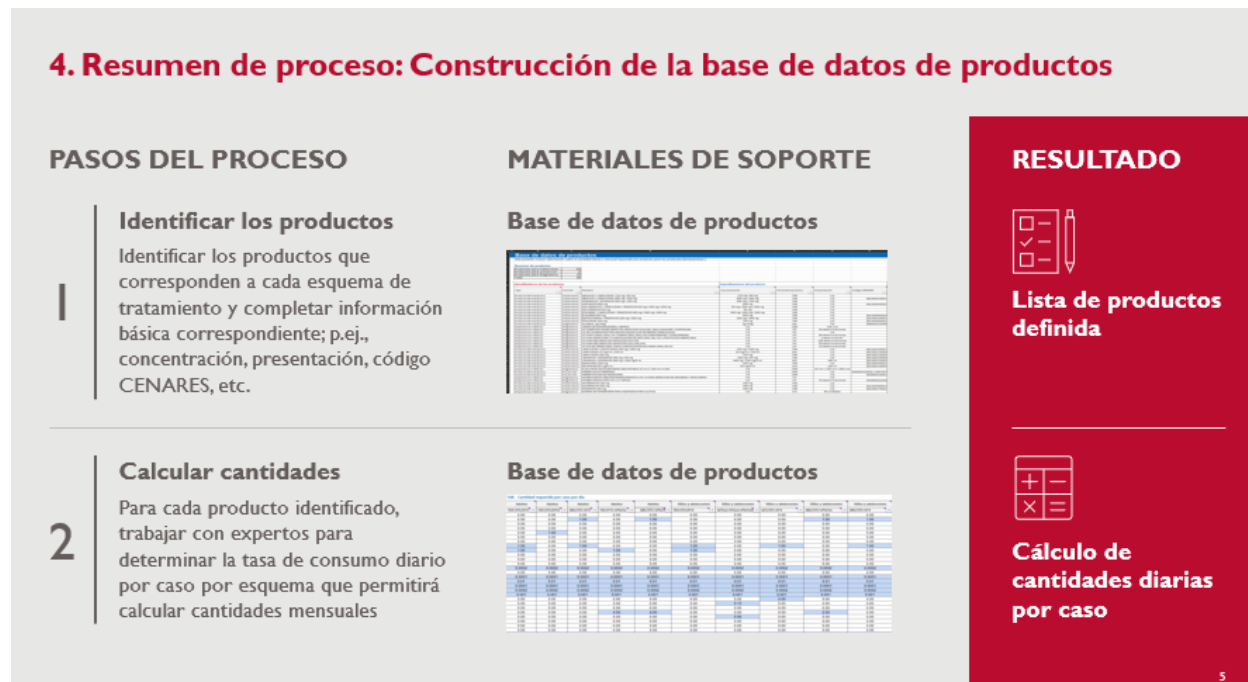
4. Resumen de proceso: Construcción de la base de datos de productos

PASOS DEL PROCESO

1

Identificar los productos

Identificar los productos que corresponden a cada esquema de tratamiento y completar información básica correspondiente; p.ej., concentración, presentación, código CENARES, etc.

2

Calcular cantidades

Para cada producto identificado, trabajar con expertos para determinar la tasa de consumo diario por caso por esquema que permitirá calcular cantidades mensuales

MATERIALES DE SOPORTE

Base de datos de productos

Base de datos de productos

Base de datos de productos

RESULTADO

Lista de productos definida

Cálculo de cantidades diarias por caso

5